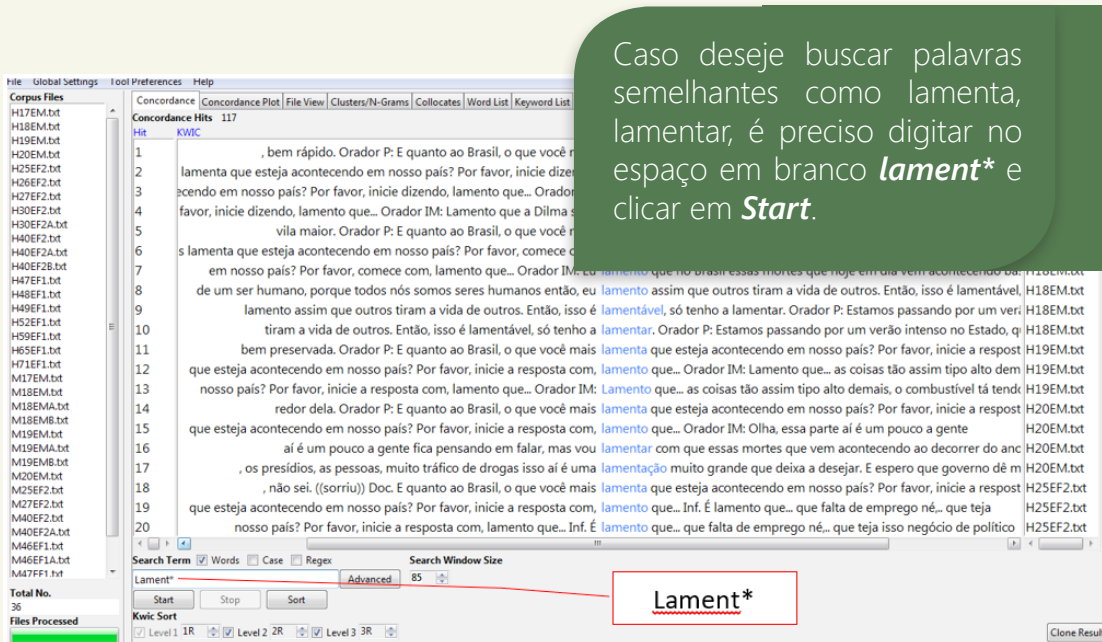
Caso deseje buscar palavras semelhantes como lamenta, lamentar, é preciso digitar no espaço em branco ***lament**** e clicar em ***Start***.

File Global Settings Tool Preferences Help

Corpus Files
H17EM.txt
H18EM.txt
H19EM.txt
H20EM.txt
H25EF2.txt
H26EF2.txt
H27EF2.txt
H30EF2.txt
H30EF2A.txt
H40EF2.txt
H40EF2A.txt
H40EF2B.txt
H47EF1.txt
H48EF1.txt
H49EF1.txt
H52EF1.txt
H59EF1.txt
H65EF1.txt
H71EF1.txt
M17EM.txt
M18EM.txt
M18EMA.txt
M18EMB.txt
M19EM.txt
M19EMA.txt
M19EMB.txt
M20EM.txt
M25EF2.txt
M27EF2.txt
M40EF2.txt
M40EF2A.txt
M46EF1.txt
M46EF1A.txt
M47EF1.txt

Total No.
36
Files Processed

Concordance | Concordance Plot | File View | Clusters/N-Grams | Collocates | Word List | Keyword List

Concordance Hits 117

| Hit | KWIC | |
|---|---|---|
| 1 | , bem rápido. Orador P: E quanto ao Brasil, o que você r | |
| 2 | lamenta que esteja acontecendo em nosso país? Por favor, inicie dizen | |
| 3 | cendo em nosso país? Por favor, inicie dizendo, lamento que... Orador | |
| 4 | favor, inicie dizendo, lamento que... Orador IM: Lamento que a Dilma s | |
| 5 | vila maior. Orador P: E quanto ao Brasil, o que você r | |
| 6 | s lamenta que esteja acontecendo em nosso país? Por favor, comece c | |
| 7 | em nosso país? Por favor, comece com, lamento que... Orador IM: Eu lamento que no Brasil essas mortes que hoje em dia vem acontecendo ba. | H18EM.txt |
| 8 | de um ser humano, porque todos nós somos seres humanos então, eu lamento assim que outros tiram a vida de outros. Então, isso é lamentável, | H18EM.txt |
| 9 | lamento assim que outros tiram a vida de outros. Então, isso é lamentável, só tenho a lamentar. Orador P: Estamos passando por um ver | H18EM.txt |
| 10 | tiram a vida de outros. Então, isso é lamentável, só tenho a lamentar. Orador P: Estamos passando por um verão intenso no Estado, q | H18EM.txt |
| 11 | bem preservada. Orador P: E quanto ao Brasil, o que você mais lamenta que esteja acontecendo em nosso país? Por favor, inicie a respost | H19EM.txt |
| 12 | que esteja acontecendo em nosso país? Por favor, inicie a resposta com, lamento que... Orador IM: Lamento que... as coisas tão assim tipo alto dem | H19EM.txt |
| 13 | nosso país? Por favor, inicie a resposta com, lamento que... Orador IM: Lamento que... as coisas tão assim tipo alto demais, o combustível tá tend | H19EM.txt |
| 14 | redor dela. Orador P: E quanto ao Brasil, o que você mais lamenta que esteja acontecendo em nosso país? Por favor, inicie a respost | H20EM.txt |
| 15 | que esteja acontecendo em nosso país? Por favor, inicie a resposta com, lamento que... Orador IM: Olha, essa parte aí é um pouco a gente | H20EM.txt |
| 16 | aí é um pouco a gente fica pensando em falar, mas vou lamentar com que essas mortes que vem acontecendo ao decorrer do anc | H20EM.txt |
| 17 | , os presídios, as pessoas, muito tráfico de drogas isso aí é uma lamentação muito grande que deixa a desejar. E espero que governo dê m | H20EM.txt |
| 18 | , não sei. ((sorriu)) Doc. E quanto ao Brasil, o que você mais lamenta que esteja acontecendo em nosso país? Por favor, inicie a respost | H25EF2.txt |
| 19 | que esteja acontecendo em nosso país? Por favor, inicie a resposta com, lamento que... Inf. É lamento que... que falta de emprego né,.. que teja | H25EF2.txt |
| 20 | nosso país? Por favor, inicie a resposta com, lamento que... Inf. É lamento que... que falta de emprego né,.. que teja isso negócio de político | H25EF2.txt |

Search Term ☑ Words ☐ Case ☐ Regex
Search Window Size
Lament*
Advanced
85
Start Stop Sort
Kwic Sort
Level 1 1R Level 2 2R Level 3 3R
Clone Resul

Lament*